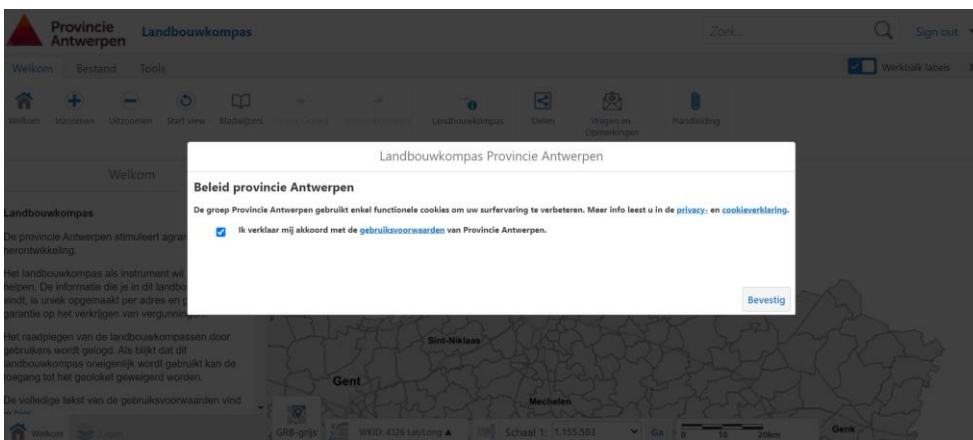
Provincie Antwerpen Landbouwkompas

Zoek... Sign out

Welkom Bestand Tools

Werkbalk labels

Welkom Inzoomen Uitzoomen Start view Bladwijzers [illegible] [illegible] Landbouwkompas Delen Vragen en Opmerkingen Handleiding

Welkom

Landbouwkompas

De provincie Antwerpen stimuleert agrar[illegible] heropwikkeling.

Het landbouwkompas als instrument wi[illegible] helpen. De informatie die je in dit landbo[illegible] vindt, is uniek opgemaakt per adres en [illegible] garantie op het verkrijgen van vergunnin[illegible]

Het raadplegen van de landbouwkompassen door gebruikers wordt gelogd. Als blijkt dat dit landbouwkompas oneigenlijk wordt gebruikt kan de toegang tot het geoloket geweigerd worden.

De volledige tekst van de gebruiksvoorwaarden vind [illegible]

Landbouwkompas Provincie Antwerpen

Beleid provincie Antwerpen

De groep Provincie Antwerpen gebruikt enkel functionele cookies om uw surfervaring te verbeteren. Meer info leest u in de privacy- en cookieverklaring.

Ik verklaar mij akkoord met de gebruiksvoorwaarden van Provincie Antwerpen.

Bevestig

Sint-Niklaas

Gent

Mechelen

Genk

Welkom Legende

GRB-grijs

WKID: 4326 Lat/Long

Schaal 1: 1.155.583

Ga

0 10 20km